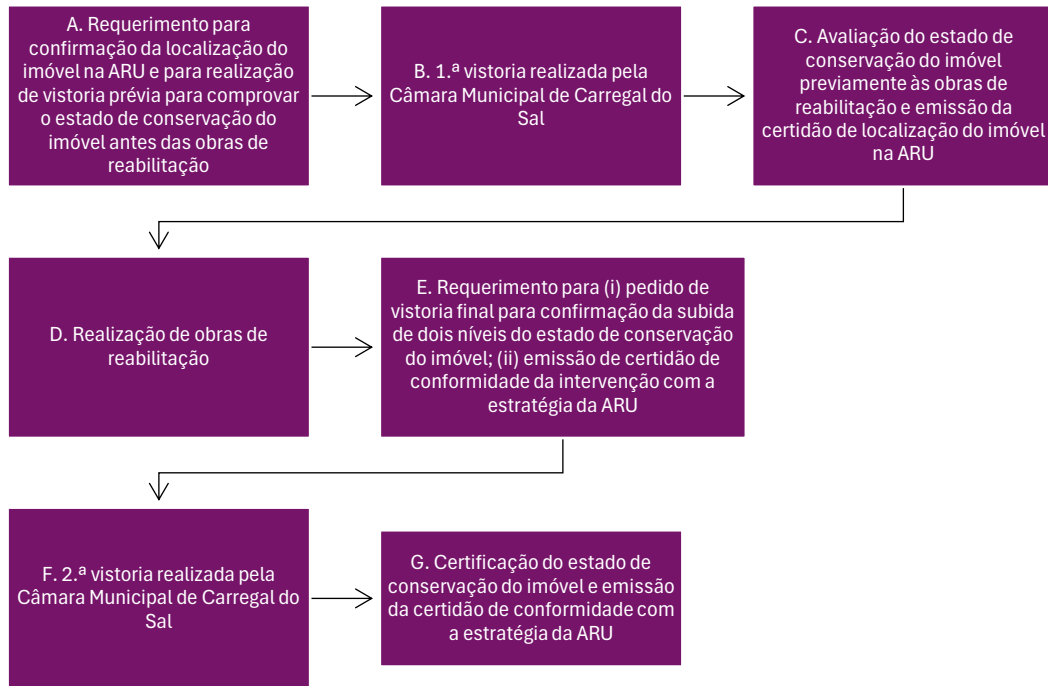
A. Requerimento para confirmação da localização do imóvel na ARU e para realização de vistoria prévia para comprovar o estado de conservação do imóvel antes das obras de reabilitação

B. 1.ª vistoria realizada pela Câmara Municipal de Carregal do Sal

C. Avaliação do estado de conservação do imóvel previamente às obras de reabilitação e emissão da certidão de localização do imóvel na ARU

D. Realização de obras de reabilitação

E. Requerimento para (i) pedido de vistoria final para confirmação da subida de dois níveis do estado de conservação do imóvel; (ii) emissão de certidão de conformidade da intervenção com a estratégia da ARU

F. 2.ª vistoria realizada pela Câmara Municipal de Carregal do Sal

G. Certificação do estado de conservação do imóvel e emissão da certidão de conformidade com a estratégia da ARU